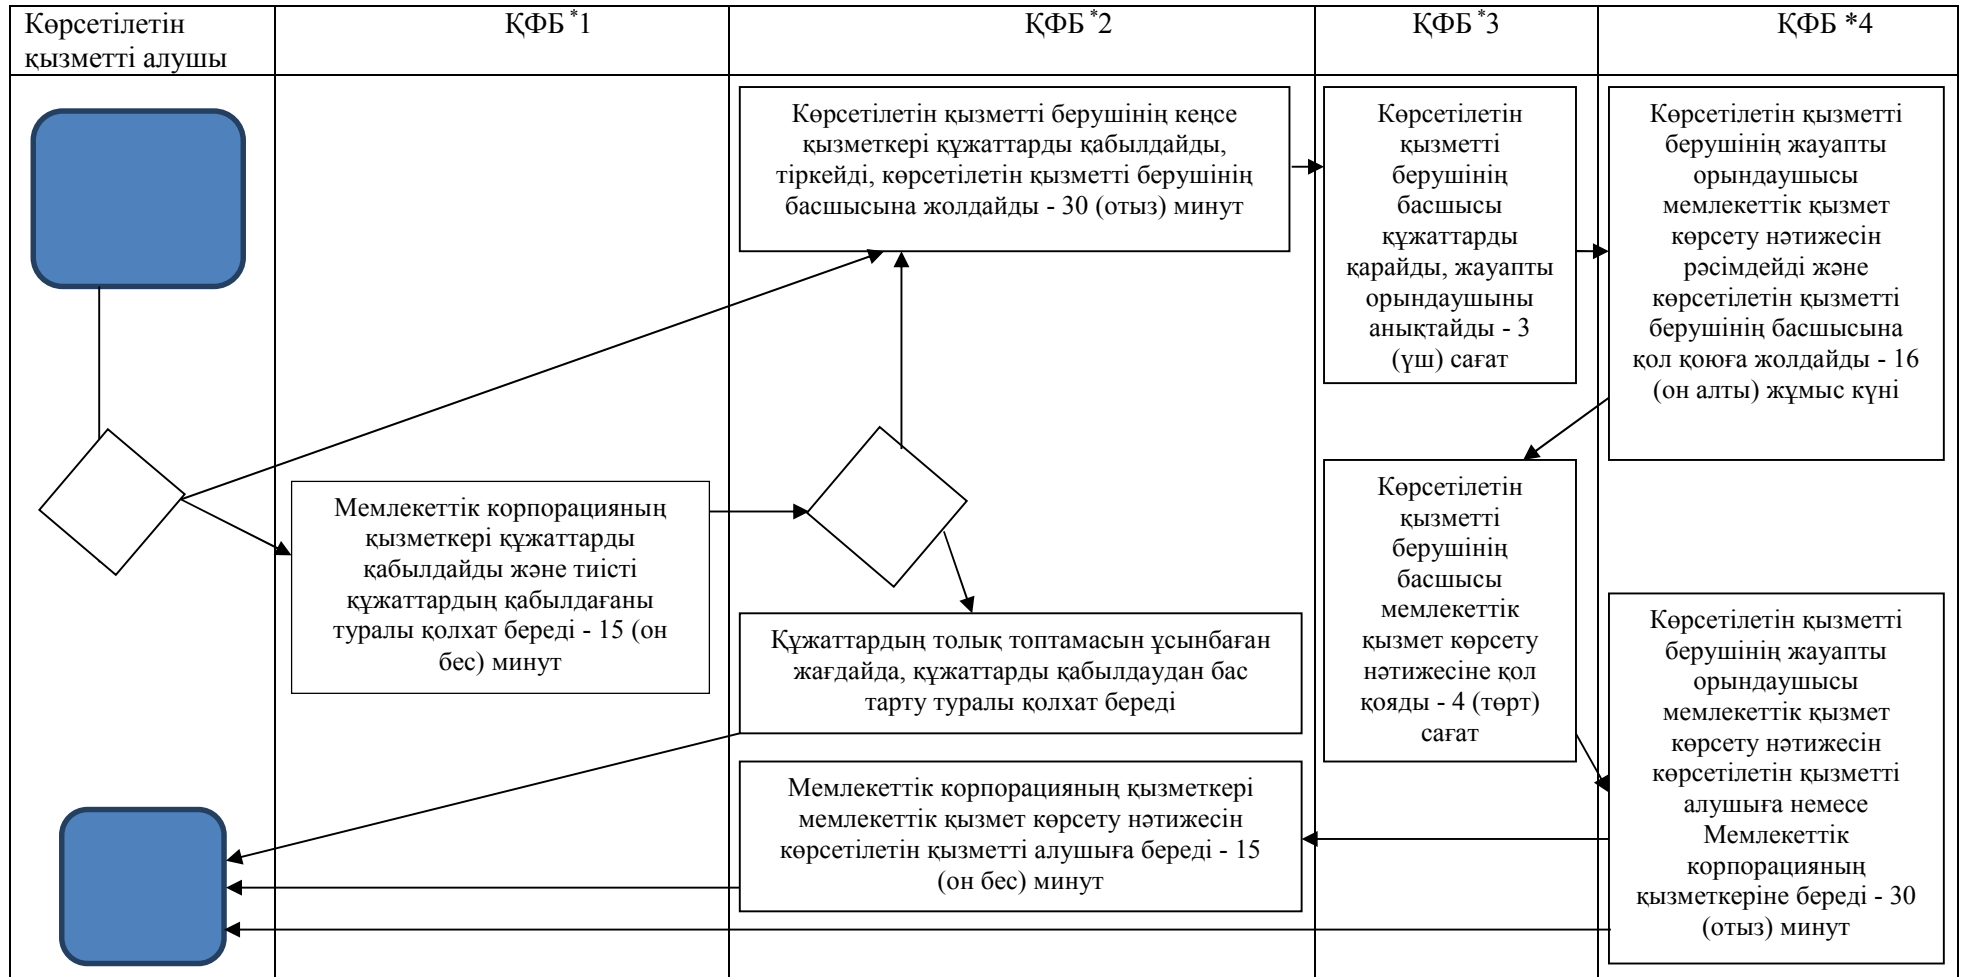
Көрсетілетін қызметті алушы

ҚФБ $^{*}1$

ҚФБ $^{*}2$

ҚФБ $^{*}3$

ҚФБ *4

Көрсетілетін қызметті берушінің кеңсе қызметкері құжаттарды қабылдайды, тіркейді, көрсетілетін қызметті берушінің басшысына жолдайды - 30 (отыз) минут

Көрсетілетін қызметті берушінің басшысы құжаттарды қарайды, жауапты орындаушыны анықтайды - 3 (үш) сағат

Көрсетілетін қызметті берушінің жауапты орындаушысы мемлекеттік қызмет көрсету нәтижесін рәсімдейді және көрсетілетін қызметті берушінің басшысына қол қоюға жолдайды - 16 (он алты) жұмыс күні

Мемлекеттік корпорацияның қызметкері құжаттарды қабылдайды және тиісті құжаттардың қабылдағаны туралы қолхат береді - 15 (он бес) минут

Көрсетілетін қызметті берушінің басшысы мемлекеттік қызмет көрсету нәтижесіне қол қояды - 4 (төрт) сағат

Құжаттардың толық топтамасын ұсынбаған жағдайда, құжаттарды қабылдаудан бас тарту туралы қолхат береді

Көрсетілетін қызметті берушінің жауапты орындаушысы мемлекеттік қызмет көрсету нәтижесін көрсетілетін қызметті алушыға немесе Мемлекеттік корпорацияның қызметкеріне береді - 30 (отыз) минут

Мемлекеттік корпорацияның қызметкері мемлекеттік қызмет көрсету нәтижесін көрсетілетін қызметті алушыға береді - 15 (он бес) минут